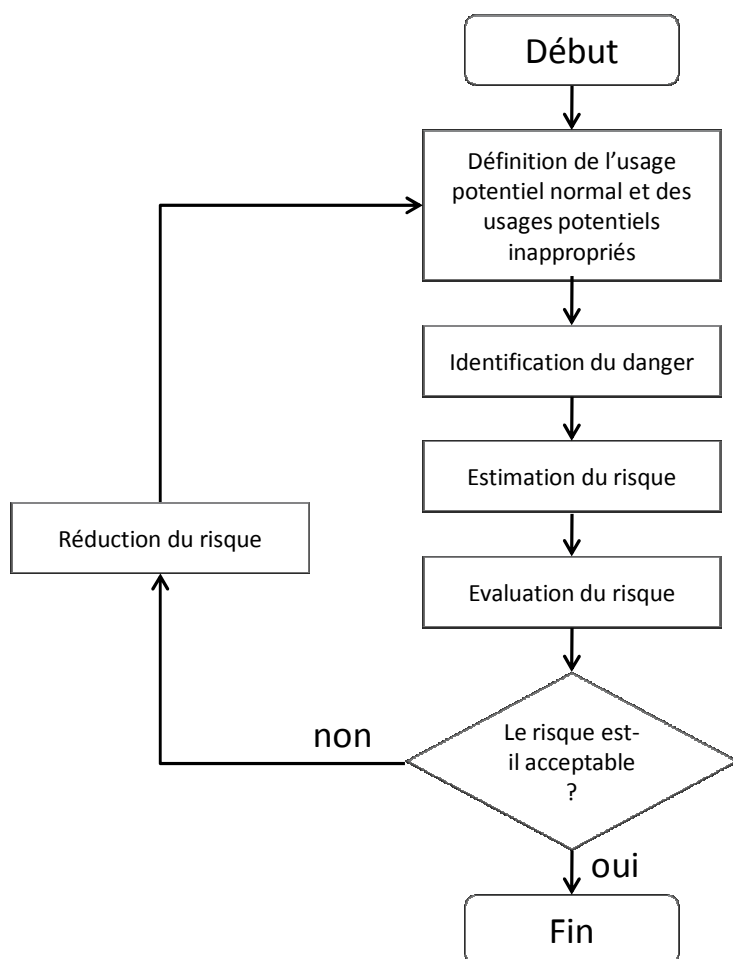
Début

Définition de l'usage potentiel normal et des usages potentiels inappropriés

Identification du danger

Estimation du risque

Evaluation du risque

Le risque est-il acceptable ?

non

Réduction du risque

oui

Fin